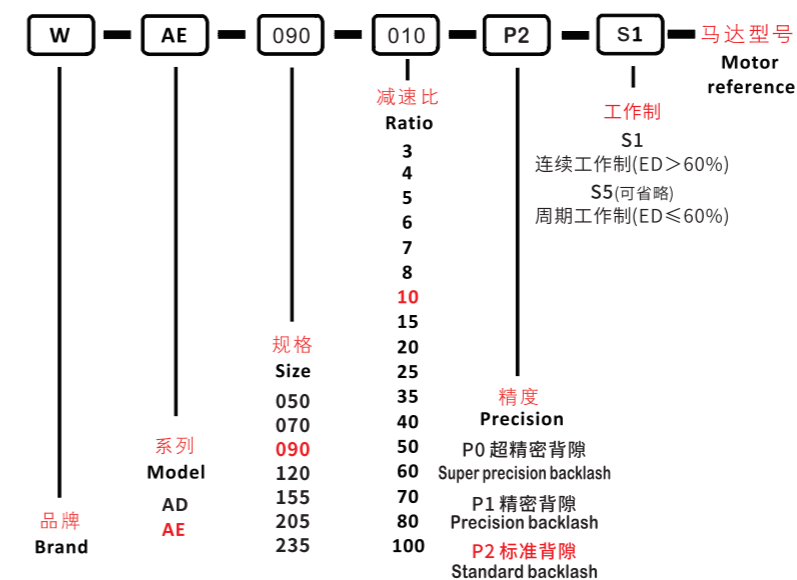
W — AE — 090 — 010 — P2 — S1 — 马达型号
Motor reference

减速比
Ratio
3
4
5
6
7
8
10
15
20
25
35
40
50
60
70
80
100

工作制
S1
连续工作制(ED＞60%)
S5(可省略)
周期工作制(ED≤60%)

规格
Size
050
070
090
120
155
205
235

精度
Precision
P0 超精密背隙
Super precision backlash
P1 精密背隙
Precision backlash
P2 标准背隙
Standard backlash

系列
Model
AD
AE

品牌
Brand